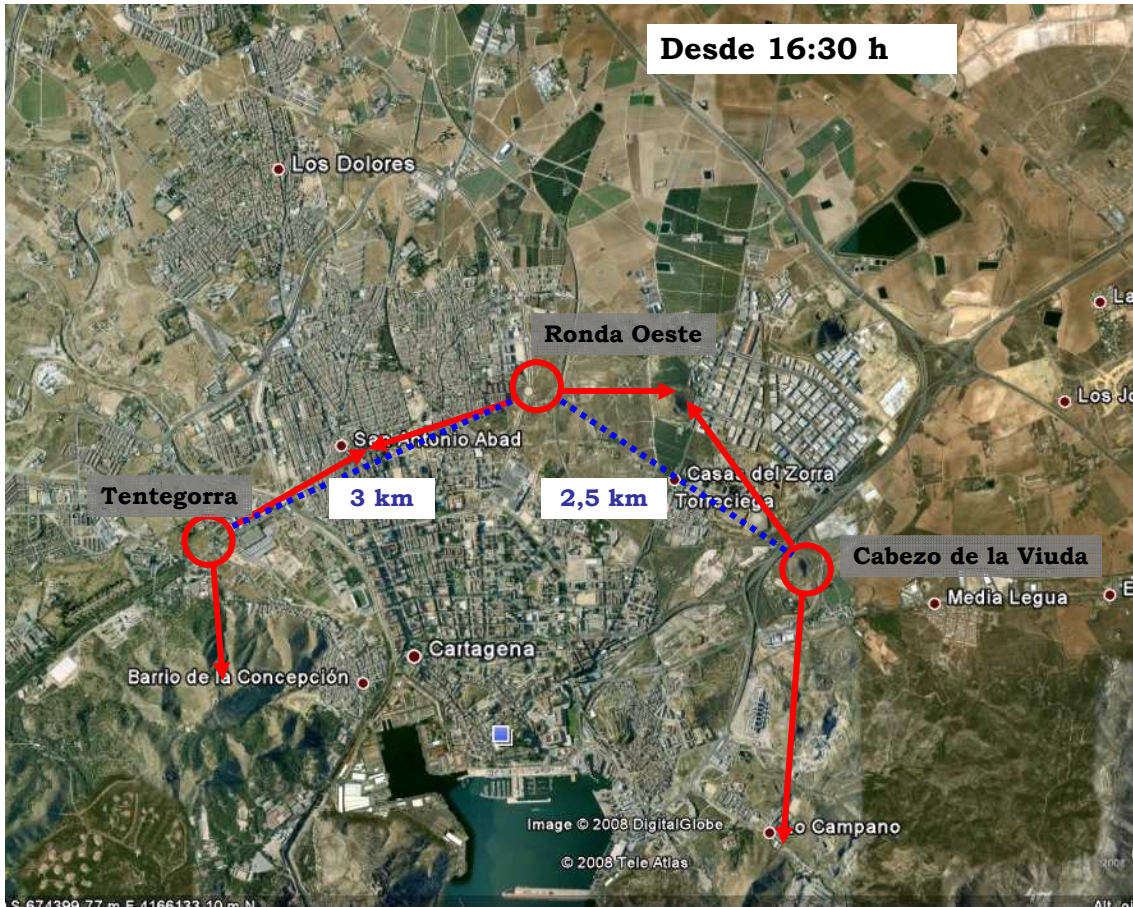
Desde 16:30 h

Los Dolores

La

Ronda Oeste

Los Jo

San Antonio Abad

Casas del Zorra

Torreciega

Tentegorra

3 km

2,5 km

Cabezo de la Viuda

Media Legua

E

Cartagena

Barrio de la Concepción

Image © 2008 DigitalGlobe

Lo Campano

© 2008 Tele Atlas

S 674399,77 m E 4166133,10 m N

Alt